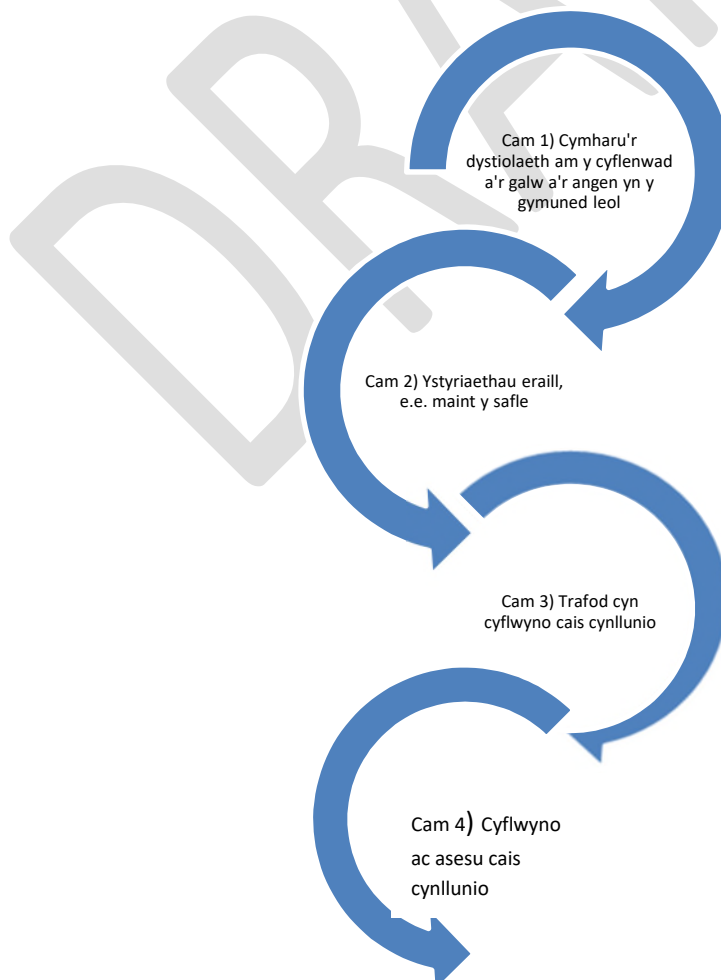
DRAFT

Cam 1) Cymharu'r dystiolaeth am y cyflenwad a'r galw a'r angen yn y gymuned leol

Cam 2) Ystyriaethau eraill, e.e. maint y safle

Cam 3) Trafod cyn cyflwyno cais cynllunio

Cam 4) Cyflwyno ac asesu cais cynllunio